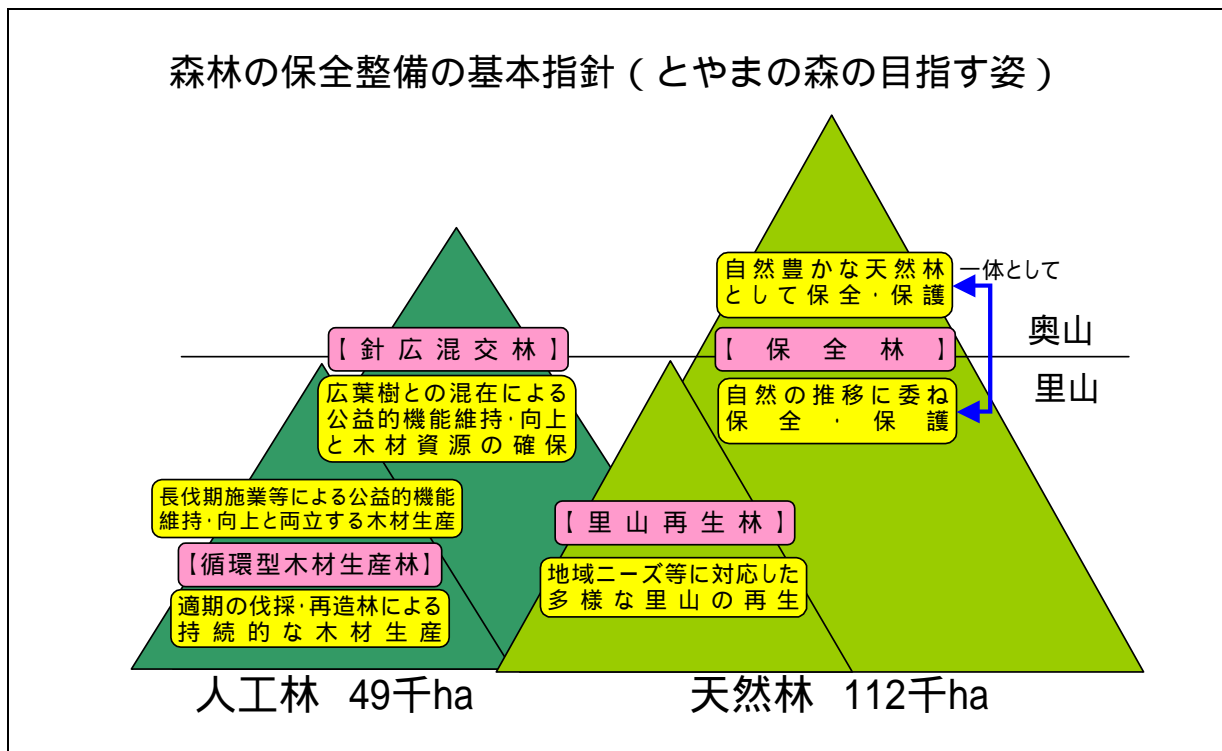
森林の保全整備の基本指針（とやまの森の目指す姿）

自然豊かな天然林として保全・保護

一体として

奥山

【針広混交林】

【保全林】

里山

広葉樹との混在による公益的機能維持・向上と木材資源の確保

自然の推移に委ね保全・保護

長伐期施業等による公益的機能維持・向上と両立する木材生産

【里山再生林】

【循環型木材生産林】

地域ニーズ等に対応した多様な里山の再生

適期の伐採・再造林による持続的な木材生産

人工林　49千ha

天然林　112千ha